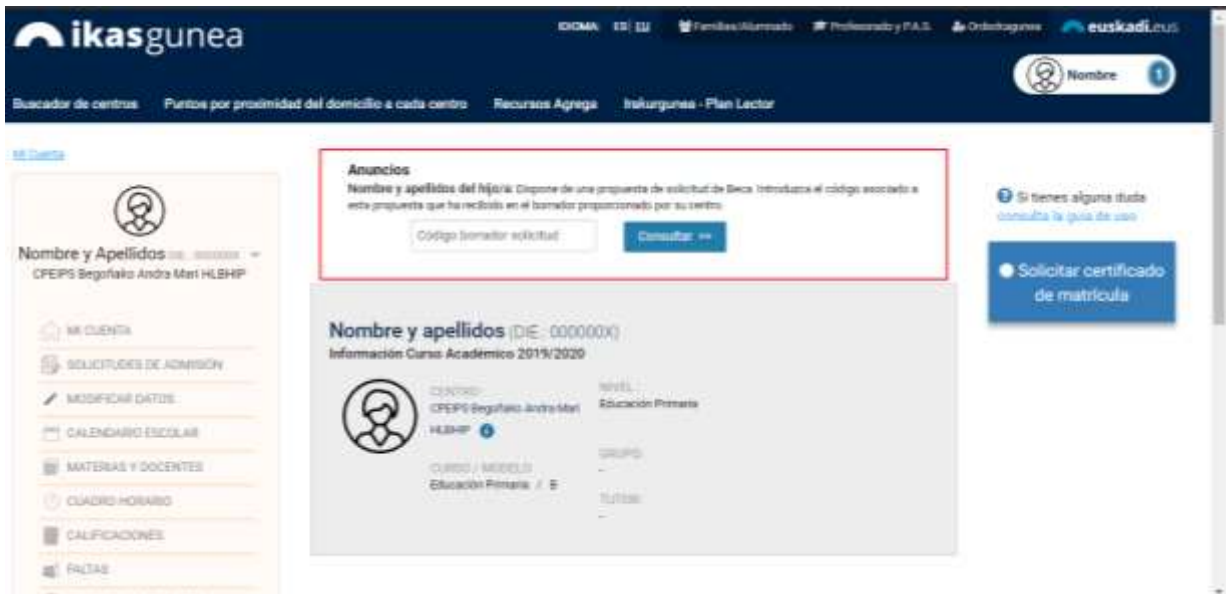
ikasgunea

IDIOMA ES | EU Familias/Alumnado Profesorado y P.A.S. Ordezkaguneа euskadi.eus

Nombre 1

Buscador de centros Puntos por proximidad del domicilio a cada centro Recursos Agrega Irakurgunea - Plan Lector

Mi Cuenta

Nombre y Apellidos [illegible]
CPEIPS Begoñako Andra Mari HLBHIP

MI CUENTA
SOLICITUDES DE ADMISIÓN
MODIFICAR DATOS
CALENDARIO ESCOLAR
MATERIAS Y DOCENTES
CUADRO HORARIO
CALIFICACIONES
FALTAS

Anuncios
Nombre y apellidos del hijo/a: Dispone de una propuesta de solicitud de Beca. Introduzca el código asociado a esta propuesta que ha recibido en el borrador proporcionado por su centro.

Código borrador solicitud Consultar >>

Nombre y apellidos (DIE: 000000X)
Información Curso Académico 2019/2020

CENTRO:
CPEIPS Begoñako Andra Mari HLBHIP

NIVEL:
Educación Primaria

GRUPO:
-

CURSO / MODELO:
Educación Primaria / B

TUTOR:
-

Si tienes alguna duda consulta la guía de uso

Solicitar certificado de matrícula